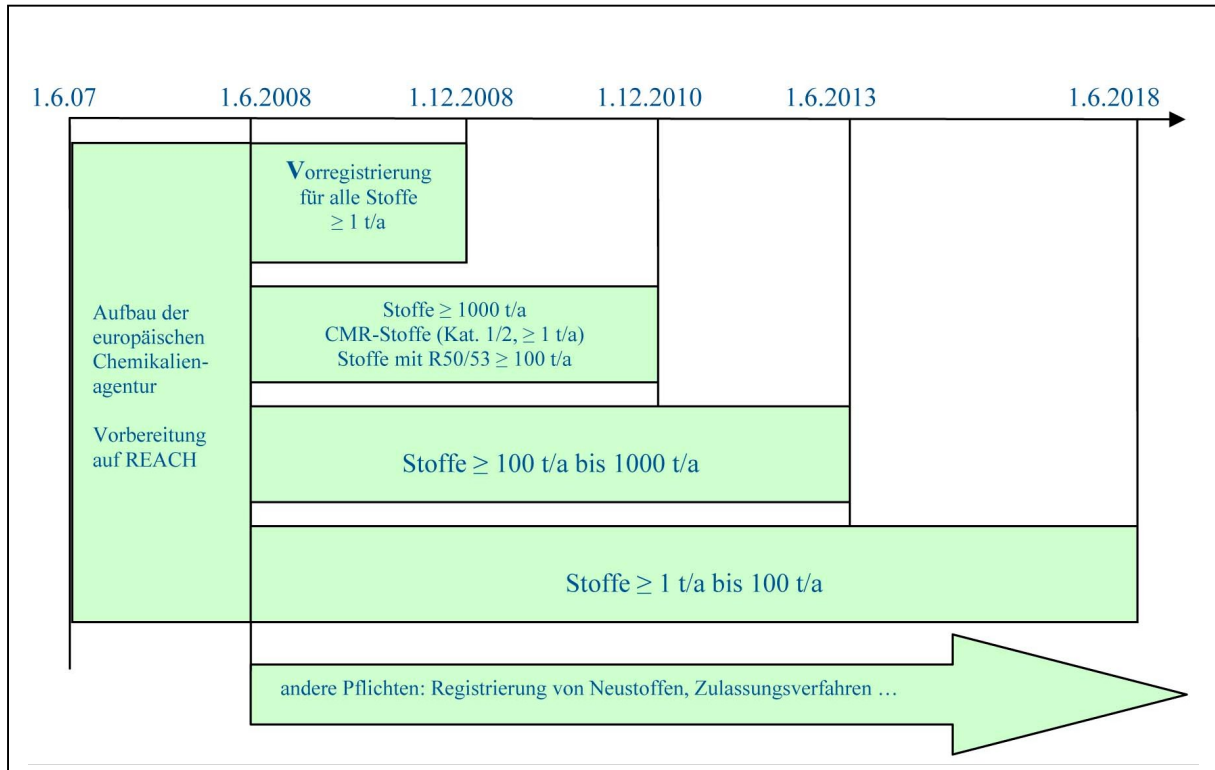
1.6.07

1.6.2008

1.12.2008

1.12.2010

1.6.2013

1.6.2018

Vorregistrierung für alle Stoffe $\geq 1$ t/a

Aufbau der europäischen Chemikalienagentur

Vorbereitung auf REACH

Stoffe $\geq 1000$ t/a
CMR-Stoffe (Kat. 1/2, $\geq 1$ t/a)
Stoffe mit R50/53 $\geq 100$ t/a

Stoffe $\geq 100$ t/a bis 1000 t/a

Stoffe $\geq 1$ t/a bis 100 t/a

andere Pflichten: Registrierung von Neustoffen, Zulassungsverfahren …